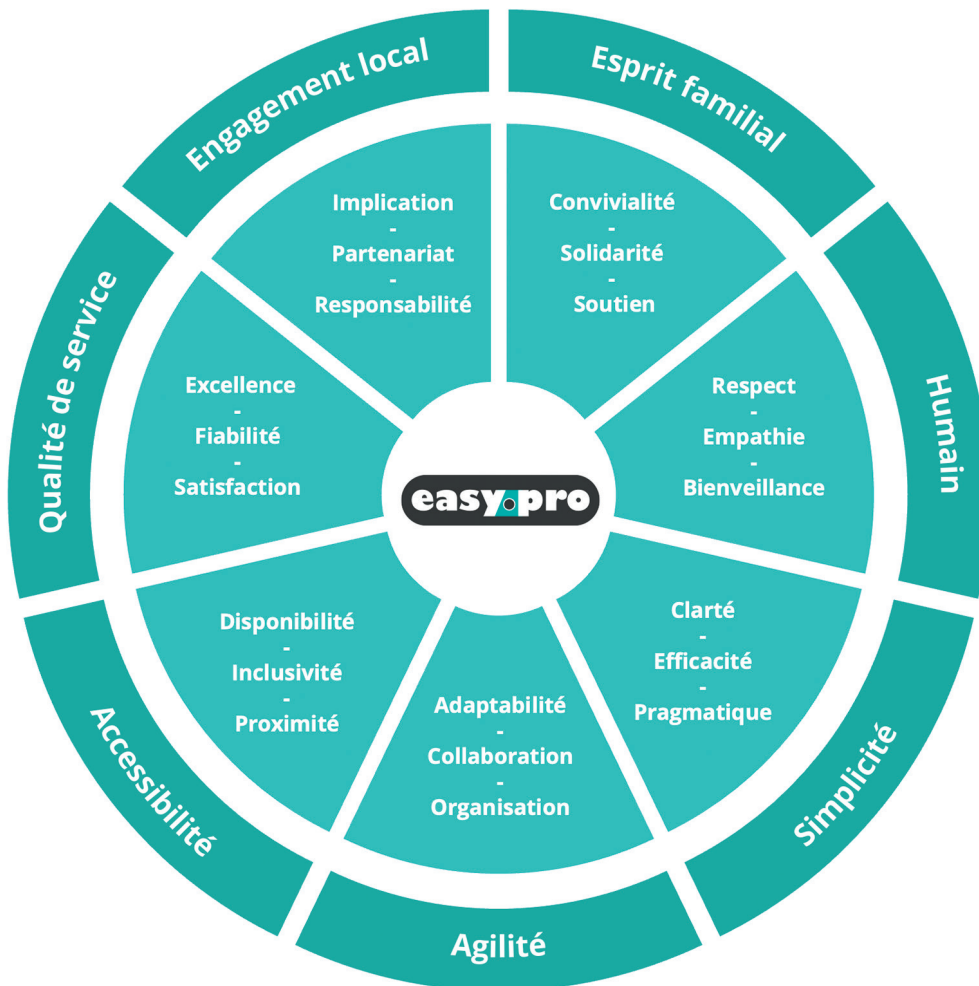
Engagement local

Implication
-
Partenariat
-
Responsabilité

Esprit familial

Convivialité
-
Solidarité
-
Soutien

Humain

Respect
-
Empathie
-
Bienveillance

Simplicité

Clarté
-
Efficacité
-
Pragmatique

Agilité

Adaptabilité
-
Collaboration
-
Organisation

Accessibilité

Disponibilité
-
Inclusivité
-
Proximité

Qualité de service

Excellence
-
Fiabilité
-
Satisfaction

easy.pro